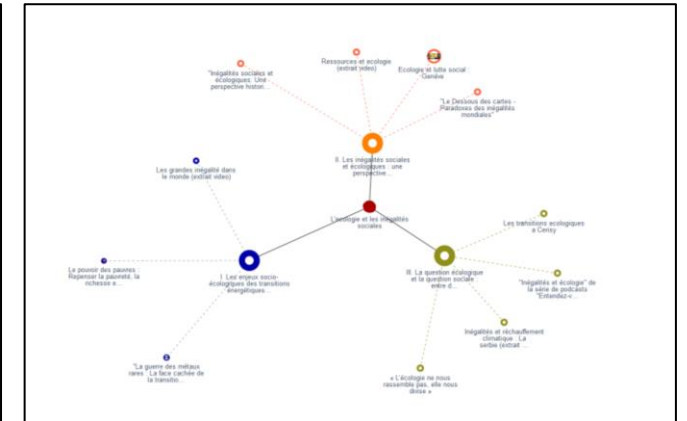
"Inégalités sociales et écologiques. Une perspective histori...

Ressources et écologie (extrait vidéo)

Ecologie et lutte social Genève

"Le Dessous des cartes - Paradoxes des inégalités mondiales"

II. Les inégalités sociales et écologiques : une perspective...

Les grandes inégalité dans le monde (extrait vidéo)

L'écologie et les inégalités sociales

Les transitions écologiques à Censy

Le pouvoir des pauvres : Repenser la pauvreté, la richesse e...

I. Les enjeux socio-écologiques des transitions énergétiques...

III. La question écologique et la question sociale entre d...

"Inégalités et écologie" de la série de podcasts "Entendez-v...

Inégalités et réchauffement climatique : La sève (extrait ...

"La guerre des métaux rares : La face cachée de la transitio...

« L'écologie ne nous rassemble pas, elle nous divise »